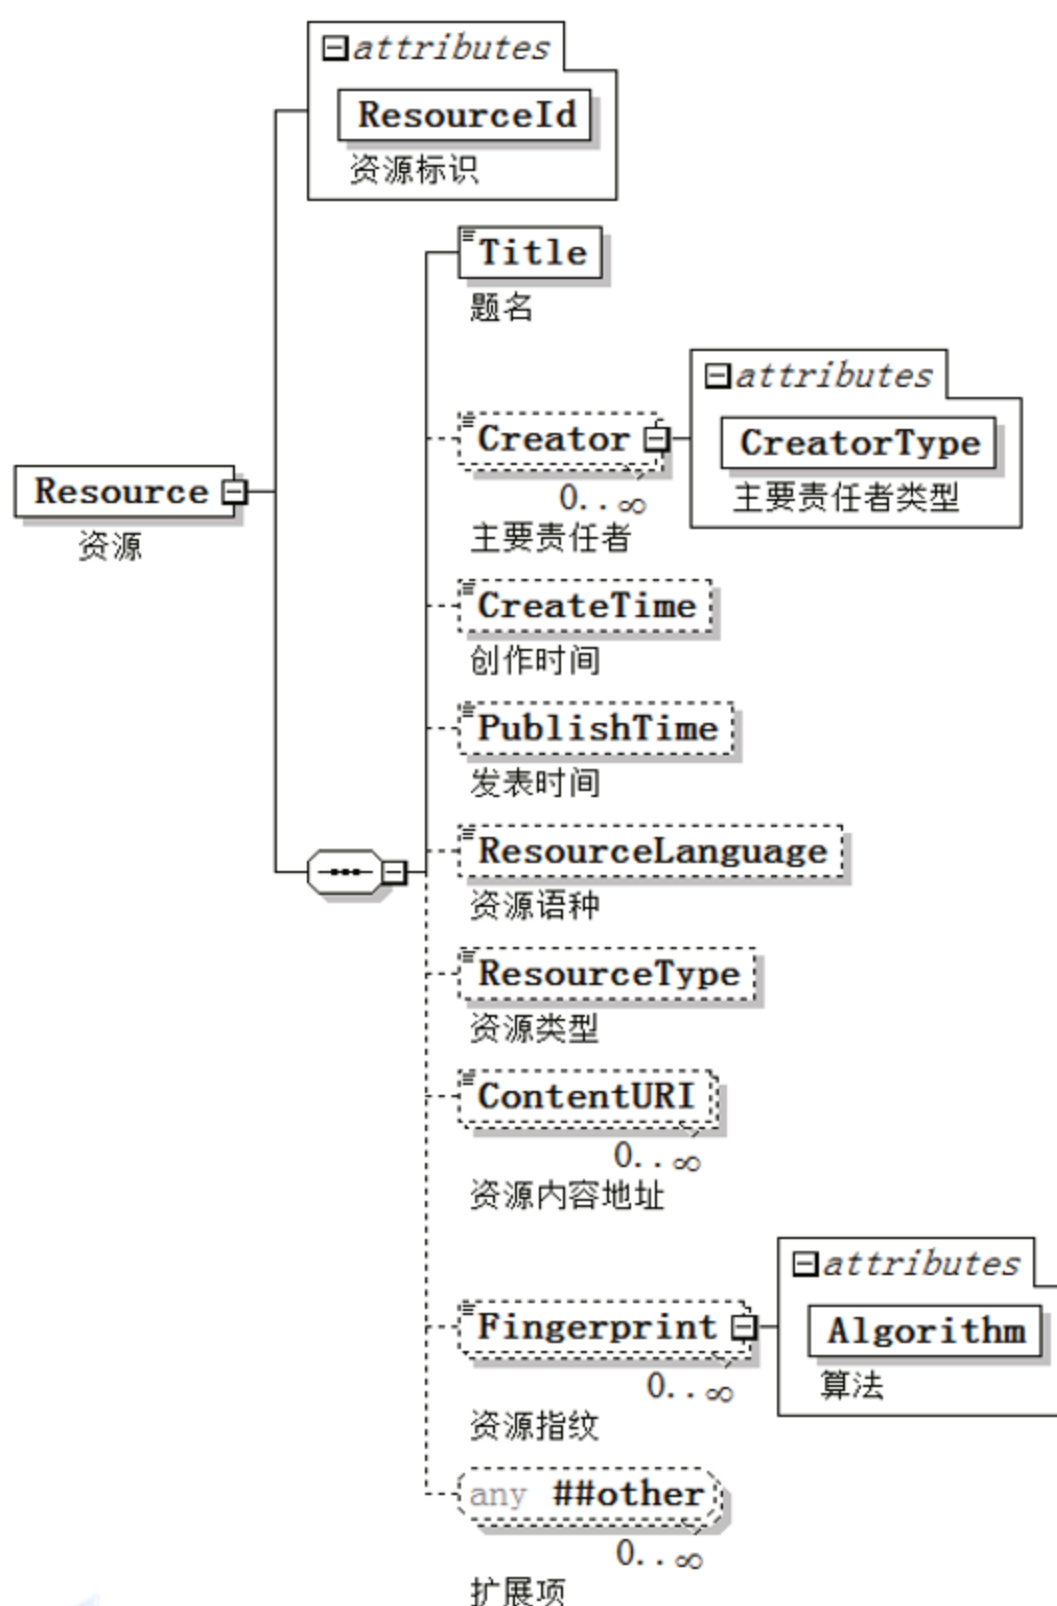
attributes
ResourceId
资源标识

Resource
资源

Title
题名

Creator
$0..\infty$
主要责任者

attributes
CreatorType
主要责任者类型

CreateTime
创作时间

PublishTime
发表时间

ResourceLanguage
资源语种

ResourceType
资源类型

ContentURI
$0..\infty$
资源内容地址

Fingerprint
$0..\infty$
资源指纹

attributes
Algorithm
算法

any ##other
$0..\infty$
扩展项